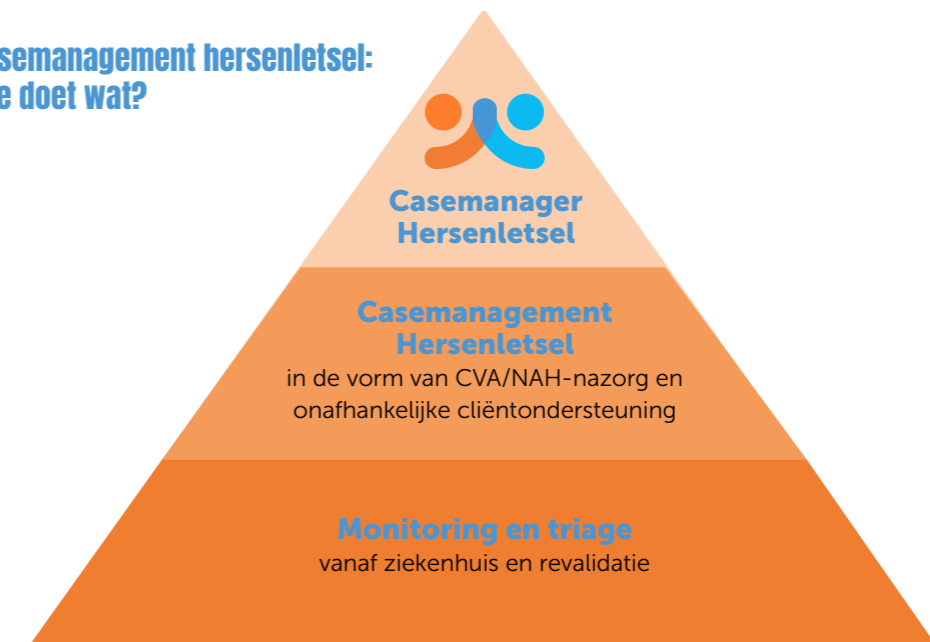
semanagement hersenletsel:
e doet wat?

Casemanager Hersenletsel

Casemanagement Hersenletsel
in de vorm van CVA/NAH-nazorg en onafhankelijke cliëntondersteuning

Monitoring en triage
vanaf ziekenhuis en revalidatie